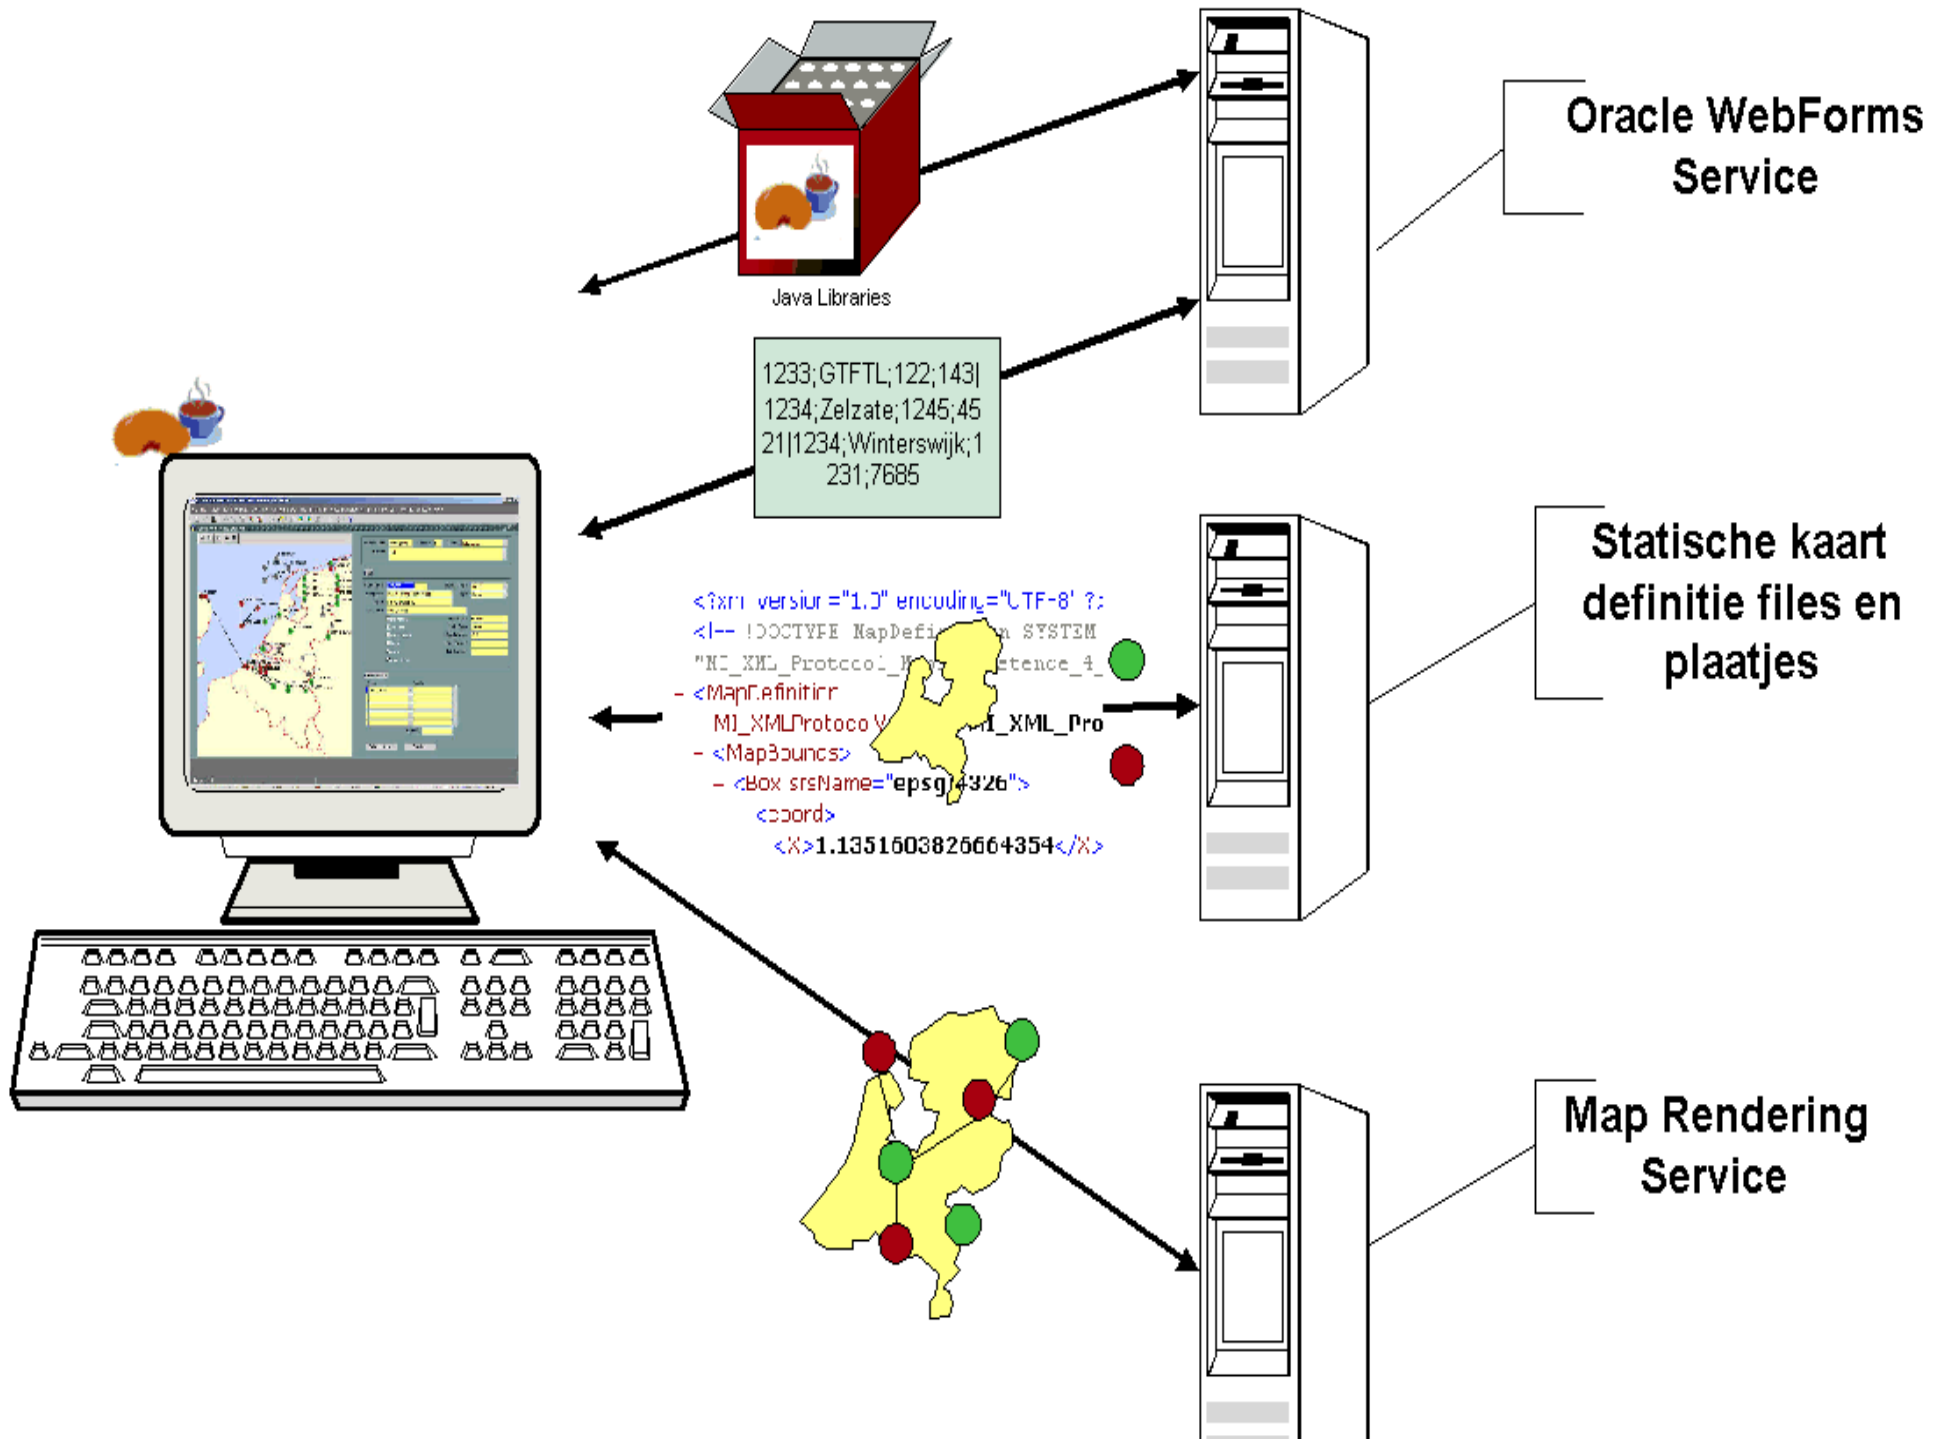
Java Libraries

Oracle WebForms Service

1233;GTFTL;122;143|1234;Zelzate;1245;4521|1234;Winterswijk;1231;7685

Statische kaart definitie files en plaatjes

<?xml version="1.0" encoding="UTF-8" ?>
<!-- !DOCTYPE MapDefi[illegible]n SYSTEM
"MI_XML_Protocol_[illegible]etence_4_
- <MapDefinition
MI_XMLProtoco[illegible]I_XML_Pro
- <MapBounds>
- <Box srsName="epsg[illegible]326">
<coord>
<X>1.1351603826664354</X>

Map Rendering Service